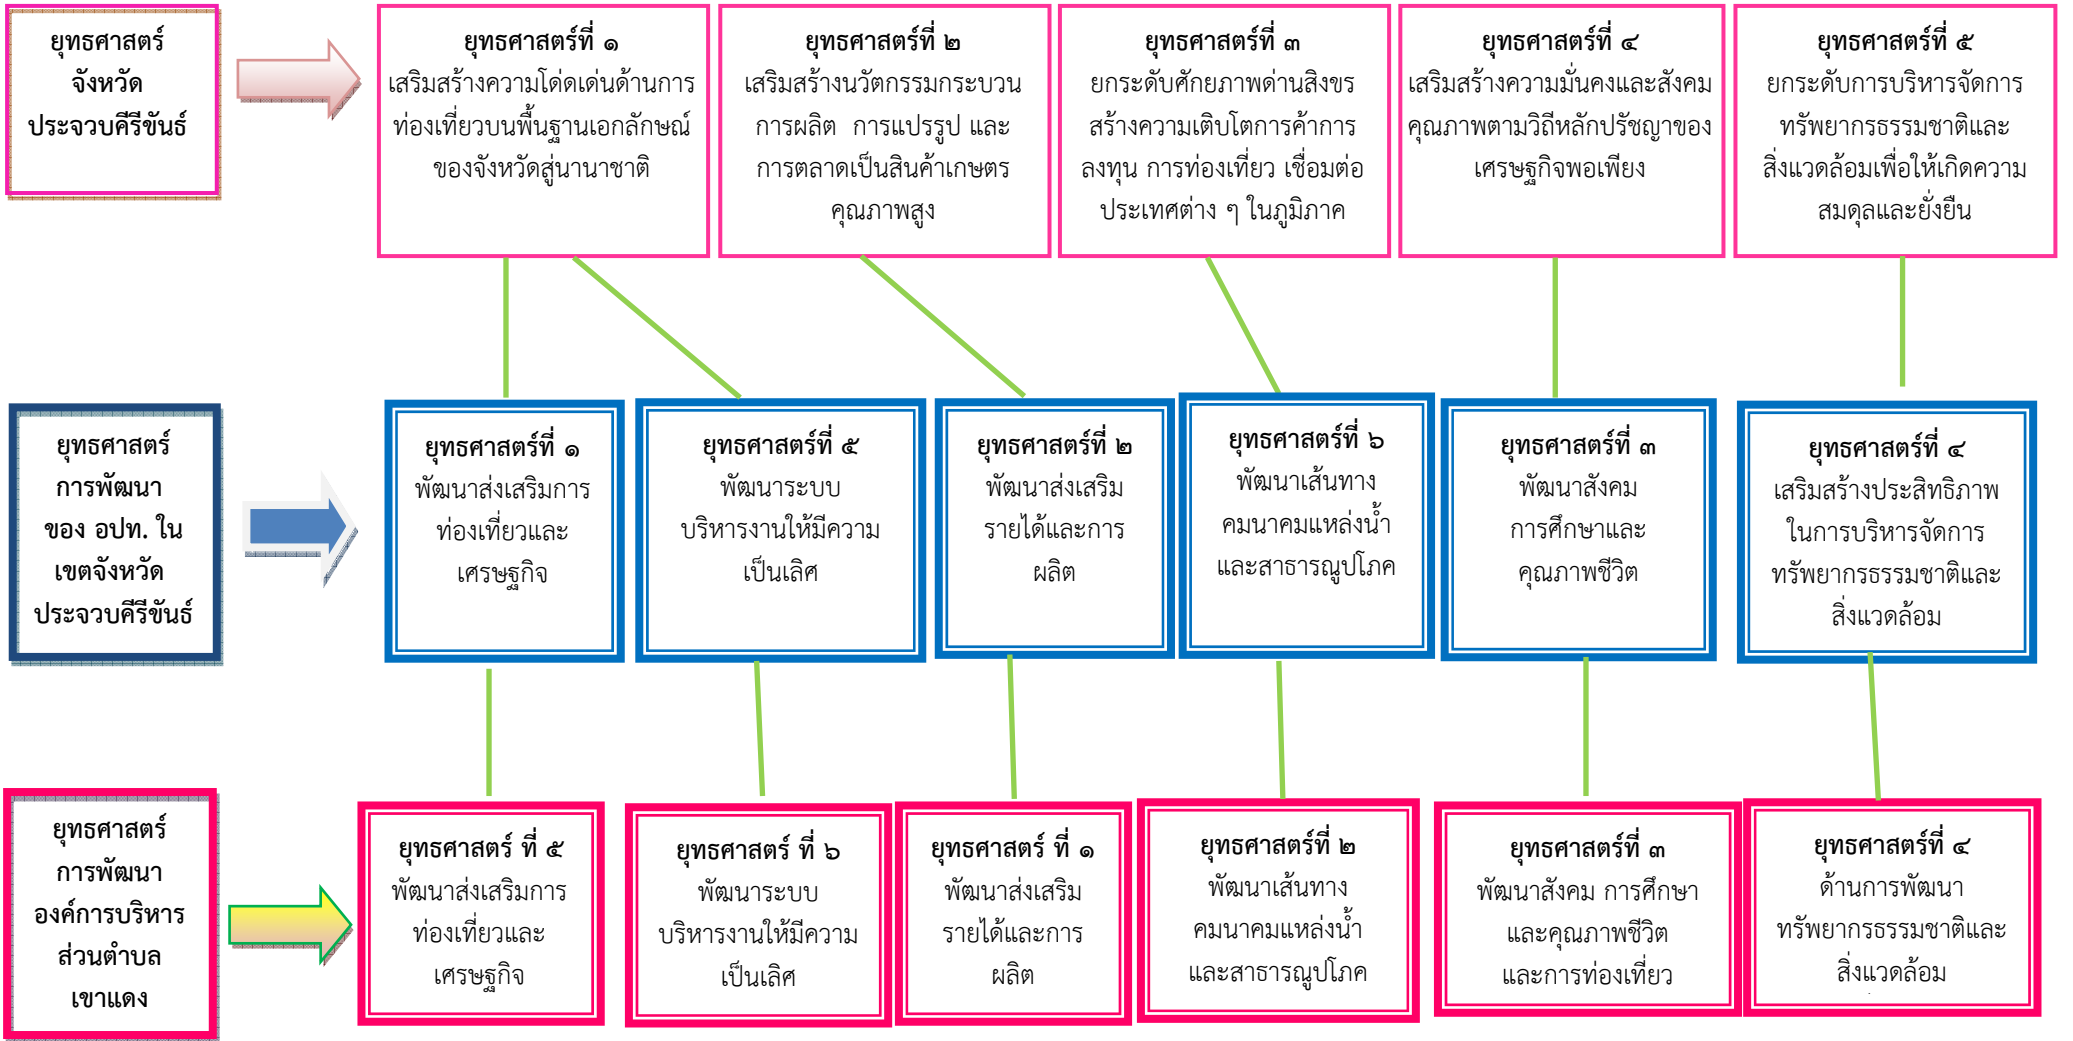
ยุทธศาสตร์
จังหวัด
ประจวบคีรีขันธ์

ยุทธศาสตร์ที่ ๑
เสริมสร้างความโด่ดเด่นด้านการท่องเที่ยวบนพื้นฐานเอกลักษณ์ของจังหวัดสู่นานาชาติ

ยุทธศาสตร์ที่ ๒
เสริมสร้างนวัตกรรมกระบวนการผลิต การแปรรูป และการตลาดเป็นสินค้าเกษตรคุณภาพสูง

ยุทธศาสตร์ที่ ๓
ยกระดับศักยภาพด่านสิงขรสร้างความเติบโตการค้าการลงทุน การท่องเที่ยว เชื่อมต่อประเทศต่าง ๆ ในภูมิภาค

ยุทธศาสตร์ที่ ๔
เสริมสร้างความมั่นคงและสังคมคุณภาพตามวิถีหลักปรัชญาของเศรษฐกิจพอเพียง

ยุทธศาสตร์ที่ ๕
ยกระดับการบริหารจัดการทรัพยากรธรรมชาติและสิ่งแวดล้อมเพื่อให้เกิดความสมดุลและยั่งยืน

ยุทธศาสตร์
การพัฒนา
ของ อปท. ใน
เขตจังหวัด
ประจวบคีรีขันธ์

ยุทธศาสตร์ที่ ๑
พัฒนาส่งเสริมการท่องเที่ยวและเศรษฐกิจ

ยุทธศาสตร์ที่ ๕
พัฒนาระบบบริหารงานให้มีความเป็นเลิศ

ยุทธศาสตร์ที่ ๒
พัฒนาส่งเสริมรายได้และการผลิต

ยุทธศาสตร์ที่ ๖
พัฒนาเส้นทางคมนาคมแหล่งน้ำและสาธารณูปโภค

ยุทธศาสตร์ที่ ๓
พัฒนาสังคมการศึกษาและคุณภาพชีวิต

ยุทธศาสตร์ที่ ๔
เสริมสร้างประสิทธิภาพในการบริหารจัดการทรัพยากรธรรมชาติและสิ่งแวดล้อม

ยุทธศาสตร์
การพัฒนา
องค์การบริหาร
ส่วนตำบล
เขาแดง

ยุทธศาสตร์ ที่ ๕
พัฒนาส่งเสริมการท่องเที่ยวและเศรษฐกิจ

ยุทธศาสตร์ ที่ ๖
พัฒนาระบบบริหารงานให้มีความเป็นเลิศ

ยุทธศาสตร์ ที่ ๑
พัฒนาส่งเสริมรายได้และการผลิต

ยุทธศาสตร์ที่ ๒
พัฒนาเส้นทางคมนาคมแหล่งน้ำและสาธารณูปโภค

ยุทธศาสตร์ที่ ๓
พัฒนาสังคม การศึกษาและคุณภาพชีวิตและการท่องเที่ยว

ยุทธศาสตร์ที่ ๔
ด้านการพัฒนาทรัพยากรธรรมชาติและสิ่งแวดล้อม